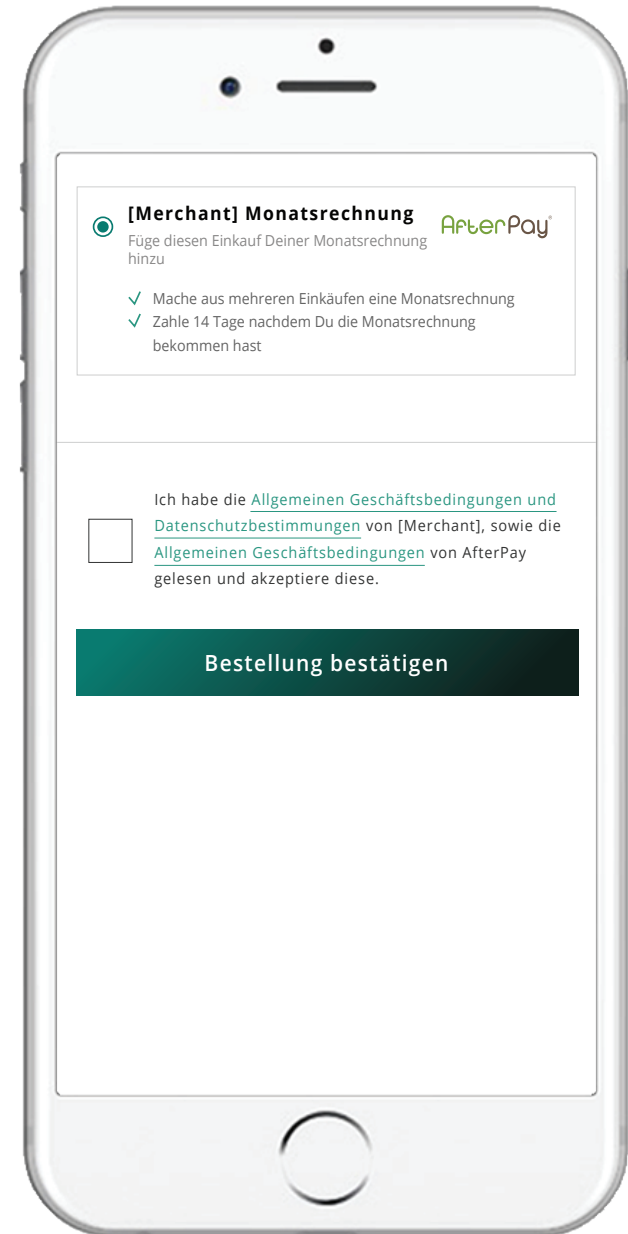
[Merchant] Monatsrechnung

AfterPay

Füge diesen Einkauf Deiner Monatsrechnung hinzu

✓ Mache aus mehreren Einkäufen eine Monatsrechnung
✓ Zahle 14 Tage nachdem Du die Monatsrechnung bekommen hast

Ich habe die Allgemeinen Geschäftsbedingungen und Datenschutzbestimmungen von [Merchant], sowie die Allgemeinen Geschäftsbedingungen von AfterPay gelesen und akzeptiere diese.

Bestellung bestätigen